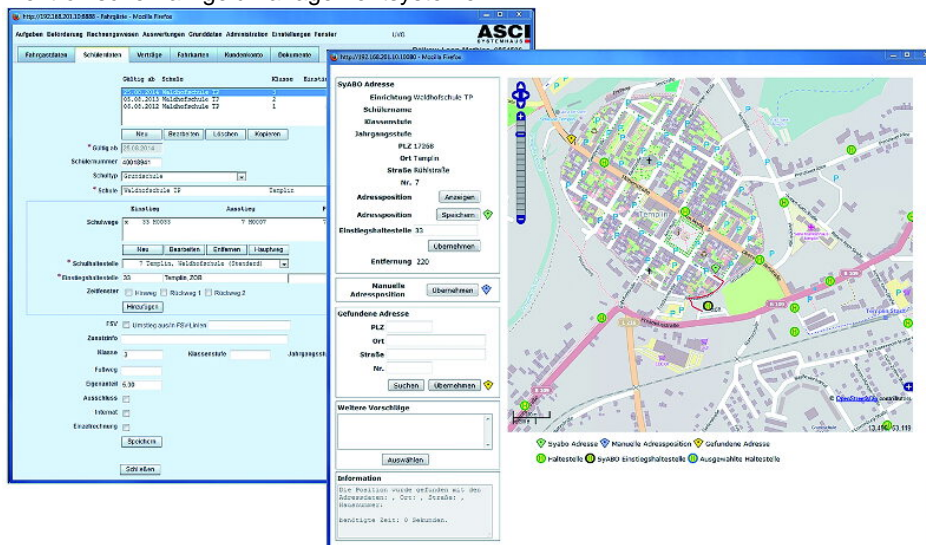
http://192.168.201.10:8080 - Fahrgäste - Mozilla Firefox

Aufgaben Beförderung Rechnungswesen Auswertungen Grunddaten Administration Einstellungen Fenster

ASCI SYSTEMHAUS

Fahrgastdaten | Schülerdaten | Verträge | Fahrkarten | Kundenkonto | Dokumente

| Gültig ab | Schule | Klasse |
|---|---|---|
| 25.08.2014 | Waldhofschule TP | 3 |
| 05.08.2013 | Waldhofschule TP | 2 |
| 01.08.2012 | Waldhofschule TP | 1 |

Neu Bearbeiten Löschen Kopieren

* Gültig ab 25.08.2014
Schülernummer 40018841
Schultyp Grundschule
* Schule Waldhofschule TP Templin

| Einstieg | Ausstieg |
|---|---|
| 33 ZOB | 7 80007 |

Schulwege

Neu Bearbeiten Entfernen Hauptweg

* Schulhaltestelle 7 Templin, Waldhofschule (Standard)
* Einstiegshaltestelle 33 Templin, ZOB

Zeitfenster Hinweg Rückweg 1 Rückweg 2

Hinzufügen

FSV Einstieg aus/in FSV-Linien
Zusatzinfo
Klasse 3 Klassenstufe Jahrgangsstufe
Fußweg
Eigenanteil 0.00
Ausschluss
Internat
Einzelrechnung

Speichern

Schließen

http://192.168.201.10:8080 - Mozilla Firefox

SyABO Adresse
Einrichtung Waldhofschule TP
Schülername
Klassenstufe
Jahrgangsstufe
PLZ 17268
Ort Templin
Straße Rühlstraße
Nr. 7
Adressposition Anzeigen
Adressposition Speichern
Einstiegshaltestelle 33
Übernehmen
Entfernung 220

Manuelle Adressposition Übernehmen

Gefundene Adresse
PLZ
Ort
Straße
Nr.
Suchen Übernehmen

Weitere Vorschläge

Auswählen

Information
Die Position wurde gefunden mit den Adressdaten: , Ort: , Straße: , Hausnummer:
benötigte Zeit: 0 Sekunden.

Templin

© OpenStreetMap contributors

SyAbo Adresse Manuelle Adressposition Gefundene Adresse
Haltestelle SyABO Einstiegshaltestelle Ausgewählte Haltestelle